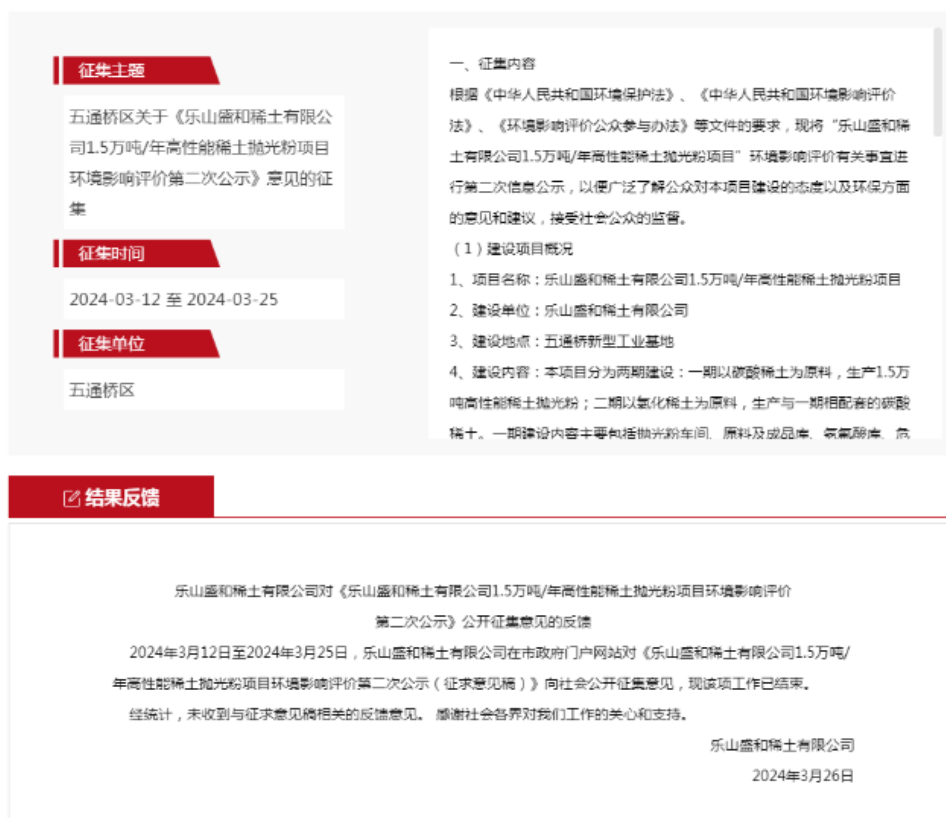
征集主题

五通桥区关于《乐山盛和稀土有限公司1.5万吨/年高性能稀土抛光粉项目环境影响评价第二次公示》意见的征集

征集时间

2024-03-12 至 2024-03-25

征集单位

五通桥区

一、征集内容

根据《中华人民共和国环境保护法》、《中华人民共和国环境影响评价法》、《环境影响评价公众参与办法》等文件的要求，现将"乐山盛和稀土有限公司1.5万吨/年高性能稀土抛光粉项目"环境影响评价有关事宜进行第二次信息公示，以便广泛了解公众对本项目建设的态度以及环保方面的意见和建议，接受社会公众的监督。

（1）建设项目概况

1、项目名称：乐山盛和稀土有限公司1.5万吨/年高性能稀土抛光粉项目

2、建设单位：乐山盛和稀土有限公司

3、建设地点：五通桥新型工业基地

4、建设内容：本项目分为两期建设：一期以碳酸稀土为原料，生产1.5万吨高性能稀土抛光粉；二期以氯化稀土为原料，生产与一期相配套的碳酸稀土。一期建设内容主要包括抛光粉车间、原料及成品库、氢氟酸库、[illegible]

结果反馈

乐山盛和稀土有限公司对《乐山盛和稀土有限公司1.5万吨/年高性能稀土抛光粉项目环境影响评价第二次公示》公开征集意见的反馈

2024年3月12日至2024年3月25日，乐山盛和稀土有限公司在市政府门户网站对《乐山盛和稀土有限公司1.5万吨/年高性能稀土抛光粉项目环境影响评价第二次公示（征求意见稿）》向社会公开征集意见，现该项工作已结束。

经统计，未收到与征求意见稿相关的反馈意见。感谢社会各界对我们工作的关心和支持。

乐山盛和稀土有限公司

2024年3月26日